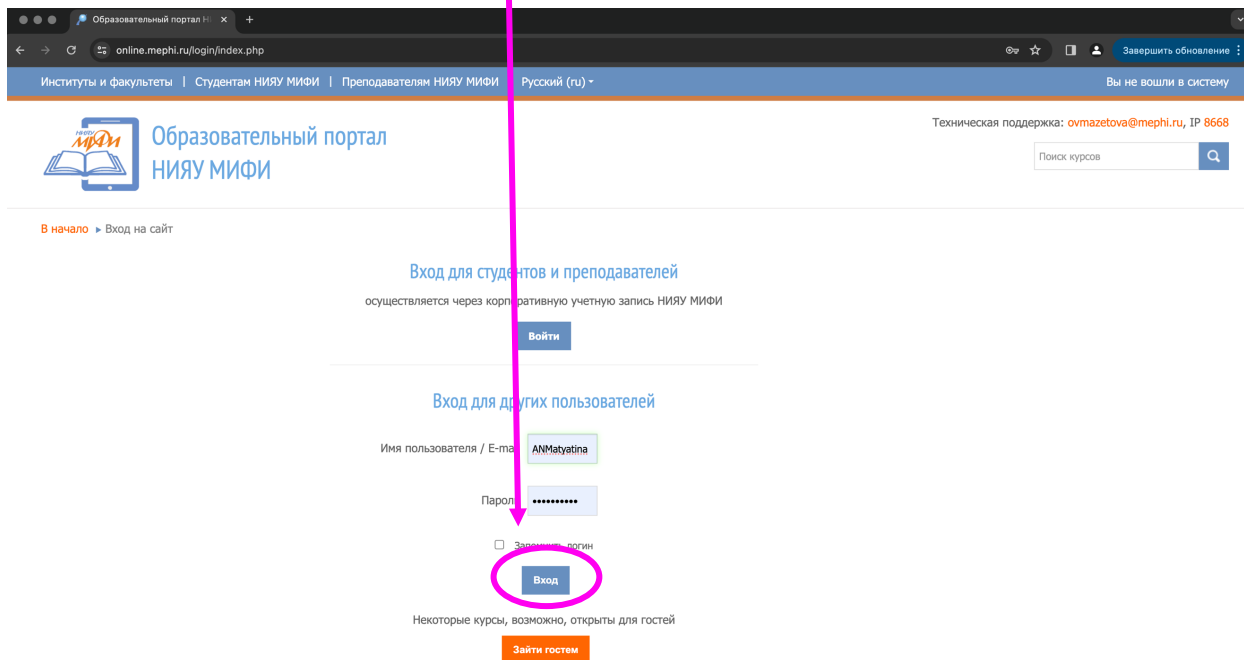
Образовательный портал Н ×
+
online.mephi.ru/login/index.php
Завершить обновление

Институты и факультеты | Студентам НИЯУ МИФИ | Преподавателям НИЯУ МИФИ | Русский (ru)
Вы не вошли в систему

НИЯУ МИФИ
Образовательный портал НИЯУ МИФИ

Техническая поддержка: ovmazetova@mephi.ru, IP 8668
Поиск курсов

В начало ► Вход на сайт

Вход для студ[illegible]нтов и преподавателей
осуществляется через корп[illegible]ративную учетную запись НИЯУ МИФИ
Войти

Вход для др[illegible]гих пользователей
Имя пользователя / E-ma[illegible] ANMatyatina
Парол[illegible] ••••••••••
Запомнить логин
Вход

Некоторые курсы, возможно, открыты для гостей
Зайти гостем